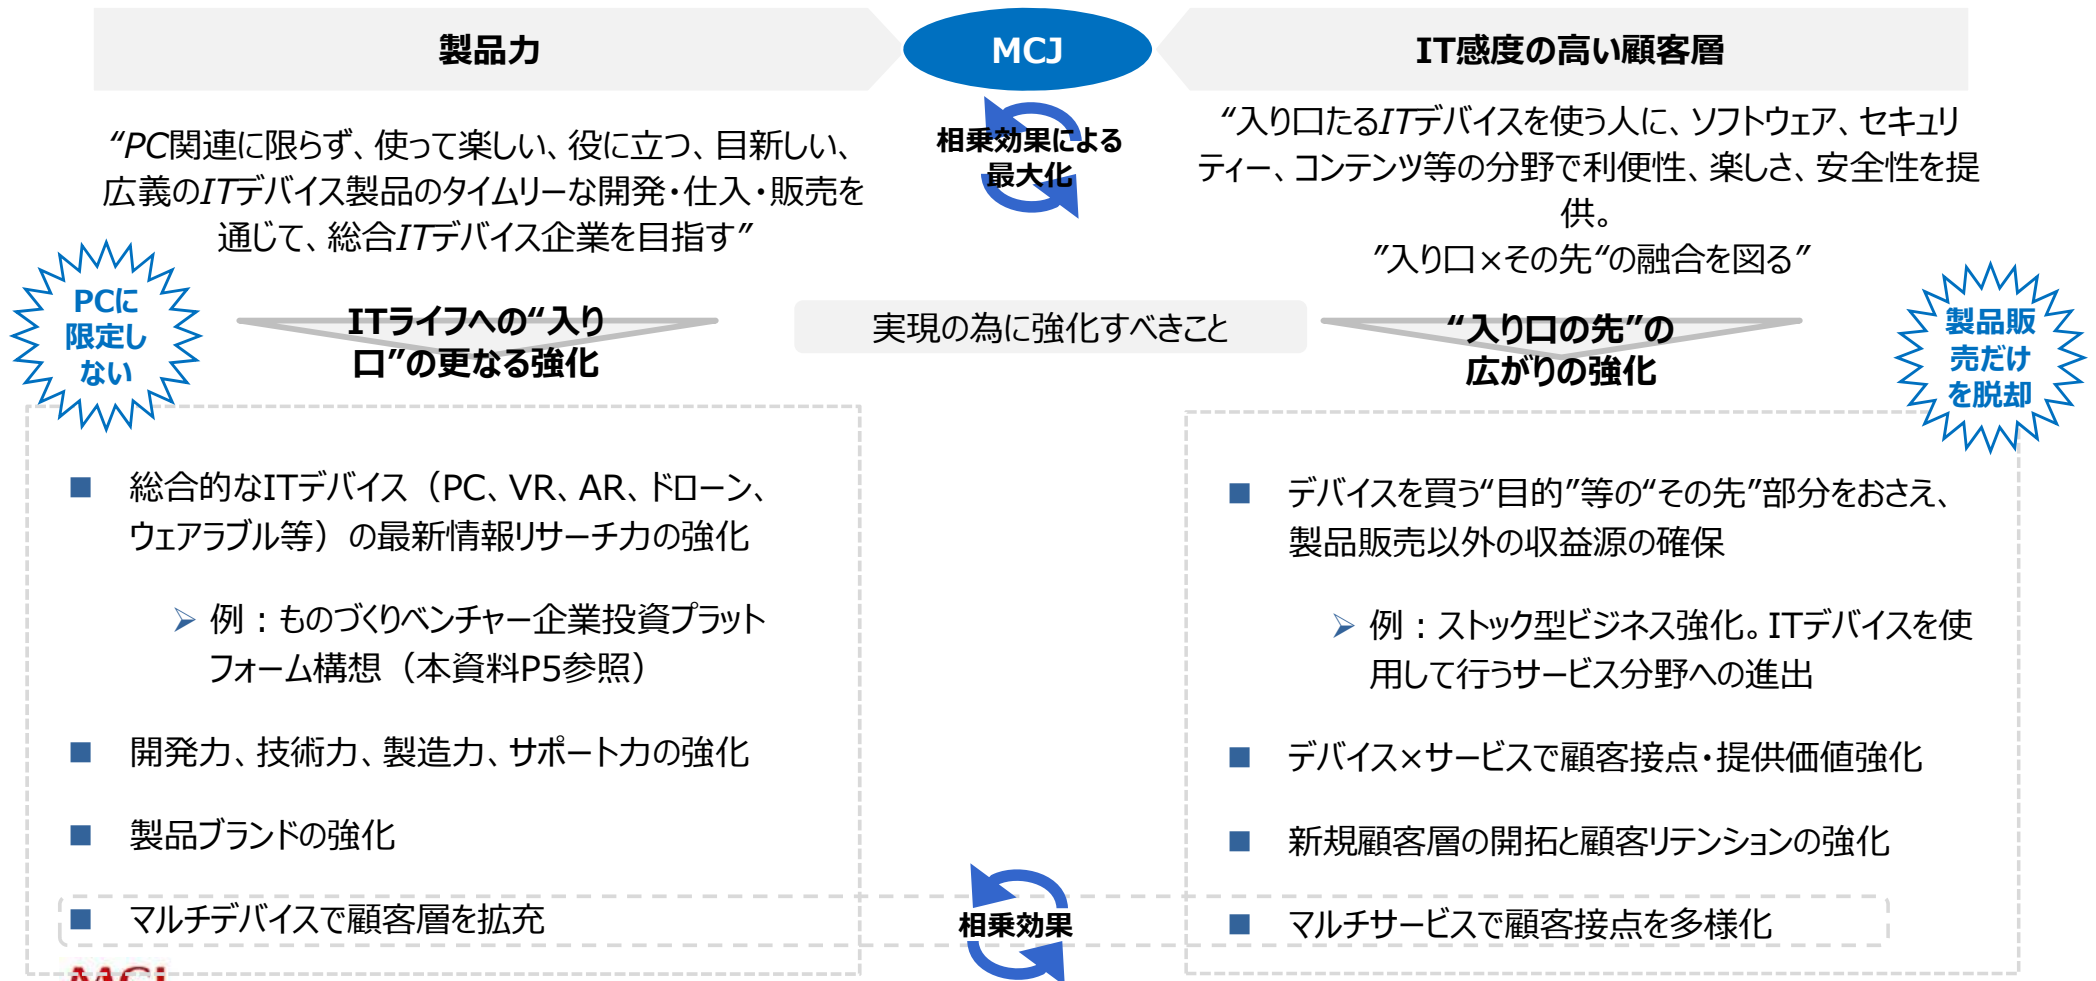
製品力

MCJ

IT感度の高い顧客層

相乗効果による最大化

“PC関連に限らず、使って楽しい、役に立つ、目新しい、広義のITデバイス製品のタイムリーな開発・仕入・販売を通じて、総合ITデバイス企業を目指す”

“入り口たるITデバイスを使う人に、ソフトウェア、セキュリティー、コンテンツ等の分野で利便性、楽しさ、安全性を提供。
”入り口×その先“の融合を図る”

PCに限定しない

ITライフへの“入り口”の更なる強化

実現の為に強化すべきこと

“入り口の先”の広がりの強化

製品販売だけを脱却

■ 総合的なITデバイス（PC、VR、AR、ドローン、ウェアラブル等）の最新情報リサーチ力の強化

➤ 例：ものづくりベンチャー企業投資プラットフォーム構想（本資料P5参照）

■ 開発力、技術力、製造力、サポート力の強化

■ 製品ブランドの強化

■ マルチデバイスで顧客層を拡充

■ デバイスを買う“目的”等の“その先”部分をおさえ、製品販売以外の収益源の確保

➤ 例：ストック型ビジネス強化。ITデバイスを使用して行うサービス分野への進出

■ デバイス×サービスで顧客接点・提供価値強化

■ 新規顧客層の開拓と顧客リテンションの強化

■ マルチサービスで顧客接点を多様化

相乗効果

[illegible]